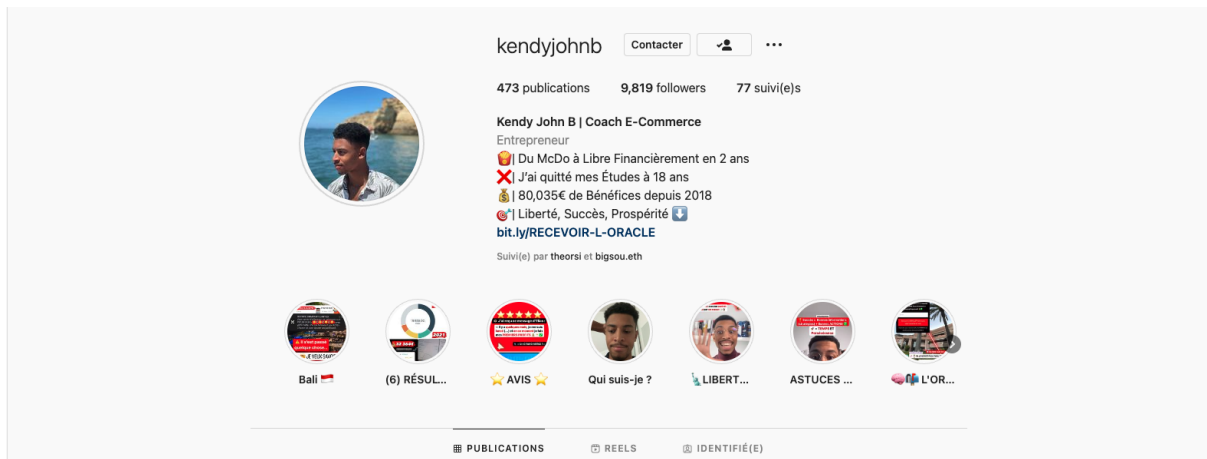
kendyjohnb Contacter ...

473 publications 9,819 followers 77 suivi(e)s

Kendy John B | Coach E-Commerce
Entrepreneur
🍟| Du McDo à Libre Financièrement en 2 ans
❌| J'ai quitté mes Études à 18 ans
💰| 80,035€ de Bénéfices depuis 2018
🎯| Liberté, Succès, Prospérité ⬇️
bit.ly/RECEVOIR-L-ORACLE
Suivi(e) par theorsi et bigsou.eth

Bali 🇮🇩 (6) RÉSUL... ⭐ AVIS ⭐ Qui suis-je ? 🗽LIBERT... ASTUCES ... 🧠🗺️ L'OR...

PUBLICATIONS REELS IDENTIFIÉ(E)